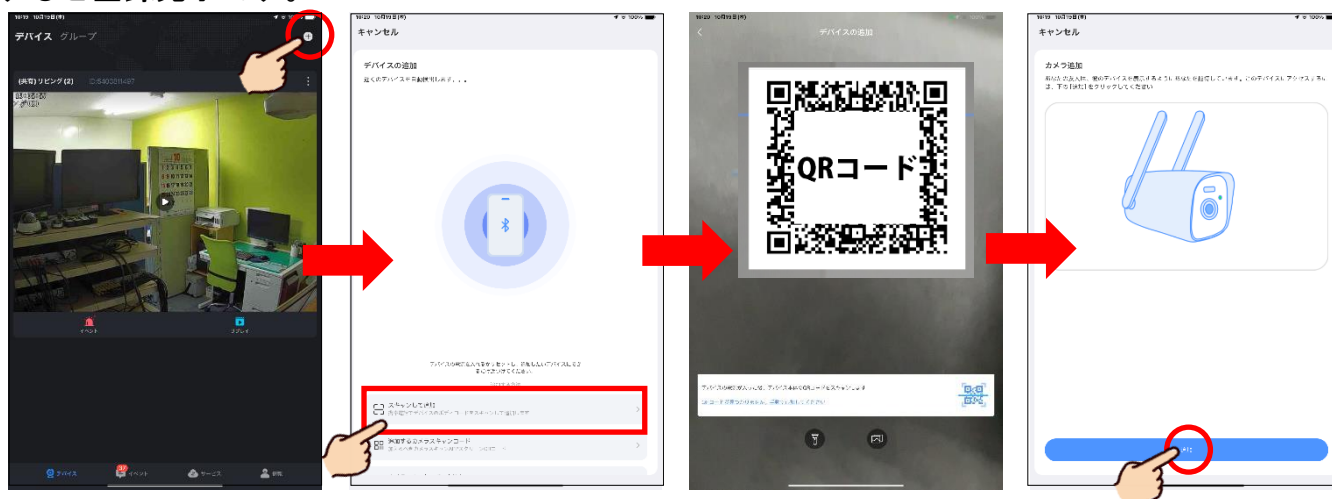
デバイス グループ

(共有) リビング (2)

イベント

プレイ

デバイス イベント サービス 自分

キャンセル

デバイスの追加

近くのデバイスを自動検出します。。。

スキャンして追加

デバイスの追加

QRコード

キャンセル

カメラ追加

次へ